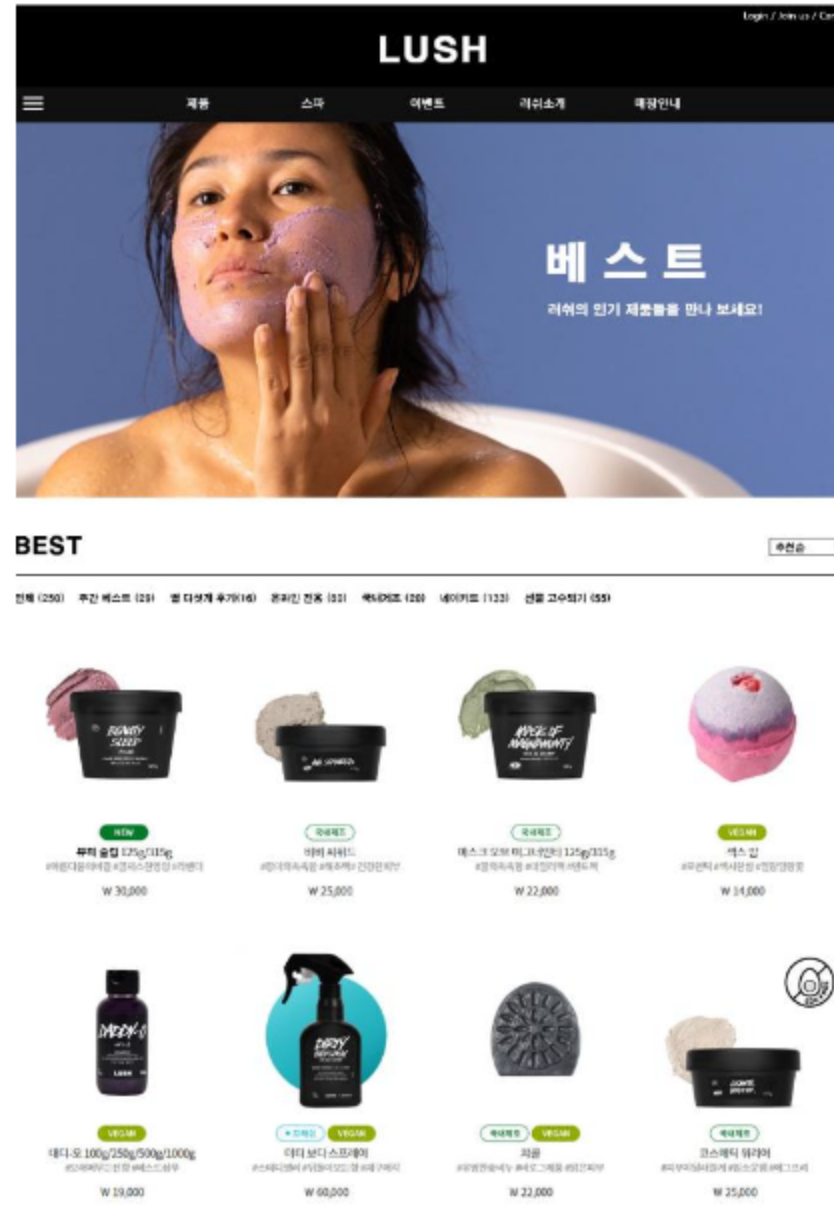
Login / Join us / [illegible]

LUSH

제품 스파 이벤트 러쉬소개 매장안내

베스트

러쉬의 인기 제품들을 만나 보세요!

BEST

추천순

전체 (250) 주간 베스트 (29) 별 다섯개 후기(16) 온라인 전용 (33) 팩너겟츠 (20) 네이키드 (133) 선물 고수되기 (55)

BEAUTY SLEEP

NEW
뷰티 슬립 125g/315g
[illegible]
₩ 30,000

국내제조
비비 씨위드
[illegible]
₩ 25,000

MASK OF MAGNAMINTY

국내제조
마스크 오브 매그너민티 125g/315g
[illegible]
₩ 22,000

VEGAN
섹스 밤
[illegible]
₩ 14,000

DADDY-O

VEGAN
대디-오 100g/250g/500g/1000g
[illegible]
₩ 19,000

DIRTY

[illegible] VEGAN
더티 보디 스프레이
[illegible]
₩ 60,000

국내제조 VEGAN
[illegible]
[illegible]
₩ 22,000

국내제조
코스메틱 워리어
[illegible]
₩ 25,000